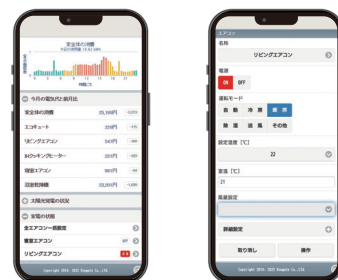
家全体の消費
今日の消費量 13.62 kWh

今月の電気代と消費量
家全体の消費 23,166円
エコキュート 2316円
リビングエアコン 5435円
IHクッキングヒーター 2315円
寝室エアコン 980円
従量料金 23,055円

太陽光発電の状況

家電の状態
全エアコン一括設定
寝室エアコン OFF
リビングエアコン ON

Copyright 2016-2023 Kengaku Co.,LTD.

エアコン
名称
リビングエアコン
電源
ON OFF
運転モード
自動 冷房 暖房
除湿 送風 その他
設定温度 [℃]
22
室温 [℃]
21
風量設定

詳細設定
取り消し 操作
Copyright 2016-2023 Kengaku Co.,LTD.